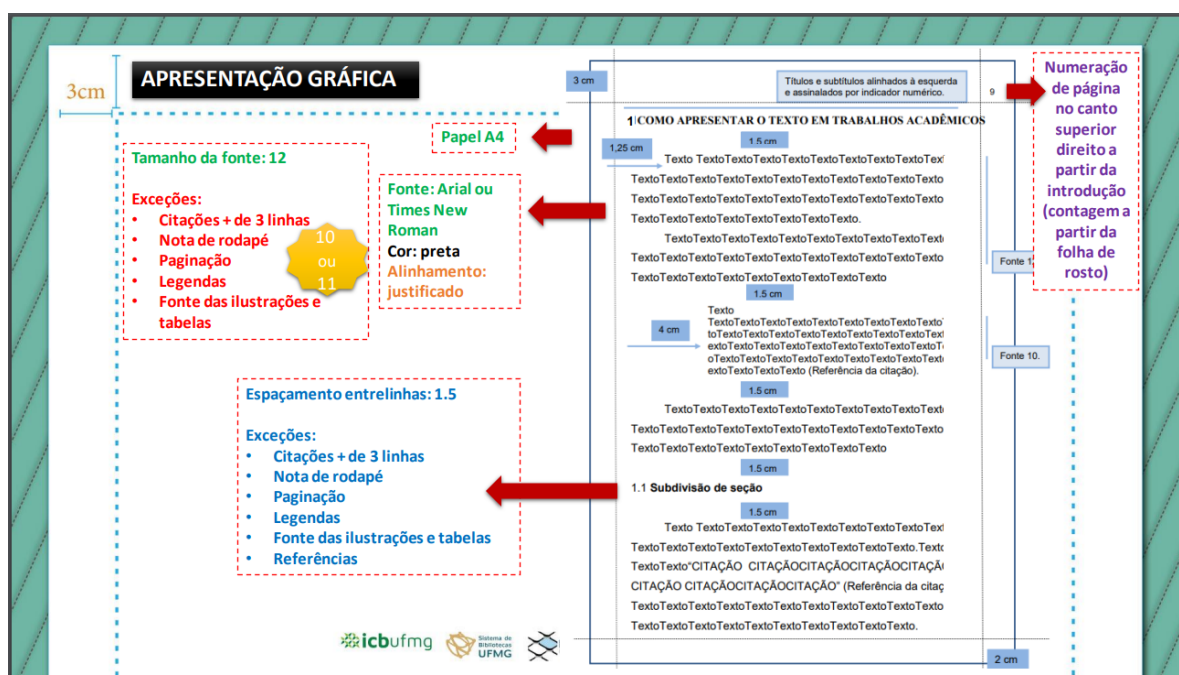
3cm

APRESENTAÇÃO GRÁFICA

Papel A4

Tamanho da fonte: 12

Exceções:
• Citações + de 3 linhas
• Nota de rodapé
• Paginação
• Legendas
• Fonte das ilustrações e tabelas

10 ou 11

Fonte: Arial ou Times New Roman
Cor: preta
Alinhamento: justificado

Espaçamento entrelinhas: 1.5

Exceções:
• Citações + de 3 linhas
• Nota de rodapé
• Paginação
• Legendas
• Fonte das ilustrações e tabelas
• Referências

3 cm

Títulos e subtítulos alinhados à esquerda e assinalados por indicador numérico.

9

1 COMO APRESENTAR O TEXTO EM TRABALHOS ACADÊMICOS

1.5 cm

1,25 cm

Texto TextoTextoTextoTextoTextoTextoTextoTextoTextoText
TextoTextoTextoTextoTextoTextoTextoTextoTextoTextoTexto
TextoTextoTextoTextoTextoTextoTextoTextoTextoTextoTexto
TextoTextoTextoTextoTextoTextoTextoTexto.
TextoTextoTextoTextoTextoTextoTextoTextoTextoTexto
TextoTextoTextoTextoTextoTextoTextoTextoTextoTextoTexto
TextoTextoTextoTextoTextoTextoTextoTextoTexto

Fonte 12

1.5 cm

4 cm

Texto
TextoTextoTextoTextoTextoTextoTextoTextoTextoTexto
toTextoTextoTextoTextoTextoTextoTextoTextoTextoText
extoTextoTextoTextoTextoTextoTextoTextoTextoTextoTe
oTextoTextoTextoTextoTextoTextoTextoTextoTexto
extoTextoTextoTexto (Referência da citação).

Fonte 10.

1.5 cm

TextoTextoTextoTextoTextoTextoTextoTextoTextoTexto
TextoTextoTextoTextoTextoTextoTextoTextoTextoTextoTexto
TextoTextoTextoTextoTextoTextoTextoTextoTexto

1.5 cm

1.1 Subdivisão de seção

1.5 cm

Texto TextoTextoTextoTextoTextoTextoTextoTextoTextoText
TextoTextoTextoTextoTextoTextoTextoTextoTextoTexto.Texto
TextoTexto“CITAÇÃO CITAÇÃOCITAÇÃOCITAÇÃOCITAÇÃO
CITAÇÃO CITAÇÃOCITAÇÃOCITAÇÃO” (Referência da citaç
TextoTextoTextoTextoTextoTextoTextoTextoTextoTextoTexto
TextoTextoTextoTextoTextoTextoTextoTextoTextoTexto.

2 cm

Numeração de página no canto superior direito a partir da introdução (contagem a partir da folha de rosto)

icbufmg

Sistema de Bibliotecas UFMG